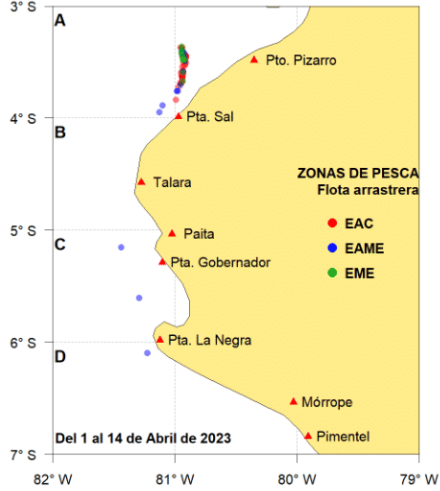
3° S
A
Pto. Pizarro
4° S
B
Pta. Sal
ZONAS DE PESCA
Flota arrastrera
Talara
5° S
C
Paita
EAC
EAME
Pta. Gobernador
EME
6° S
D
Pta. La Negra
Mórrope
Del 1 al 14 de Abril de 2023
Pimentel
7° S
82° W
81° W
80° W
79° W